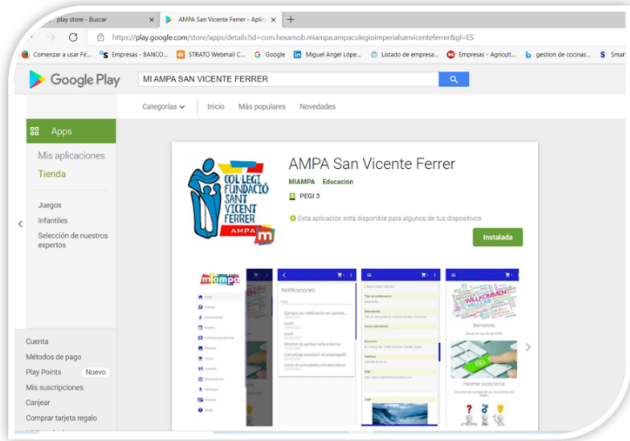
play store - Buscar
AMPA San Vicente Ferrer - Aplic
+
https://play.google.com/store/apps/details?id=com.hexanob.miampa.ampacolegioimperialsanvicenteferrer&gl=ES
Comenzar a usar Fir...
Empresas - BANCO...
STRATO Webmail C...
Google
Miguel Angel Lópe...
Listado de empresa...
Empresas - Agricult...
gestion de cocinas...
Smar

Google Play
MI AMPA SAN VICENTE FERRER
Categorías
Inicio
Más populares
Novedades

Apps
Mis aplicaciones
Tienda
Juegos
Infantiles
Selección de nuestros expertos

AMPA San Vicente Ferrer
MIAMPA
Educación
PEGI 3
Esta aplicación está disponible para algunos de tus dispositivos
Instalada

COL·LEGI FUNDACIÓ SANT VICENT FERRER
AMPA
m

miampa
Notificaciones
Bienvenida
Hazte socio/socia

Cuenta
Métodos de pago
Play Points
Nuevo
Mis suscripciones
Canjear
Comprar tarjeta regalo